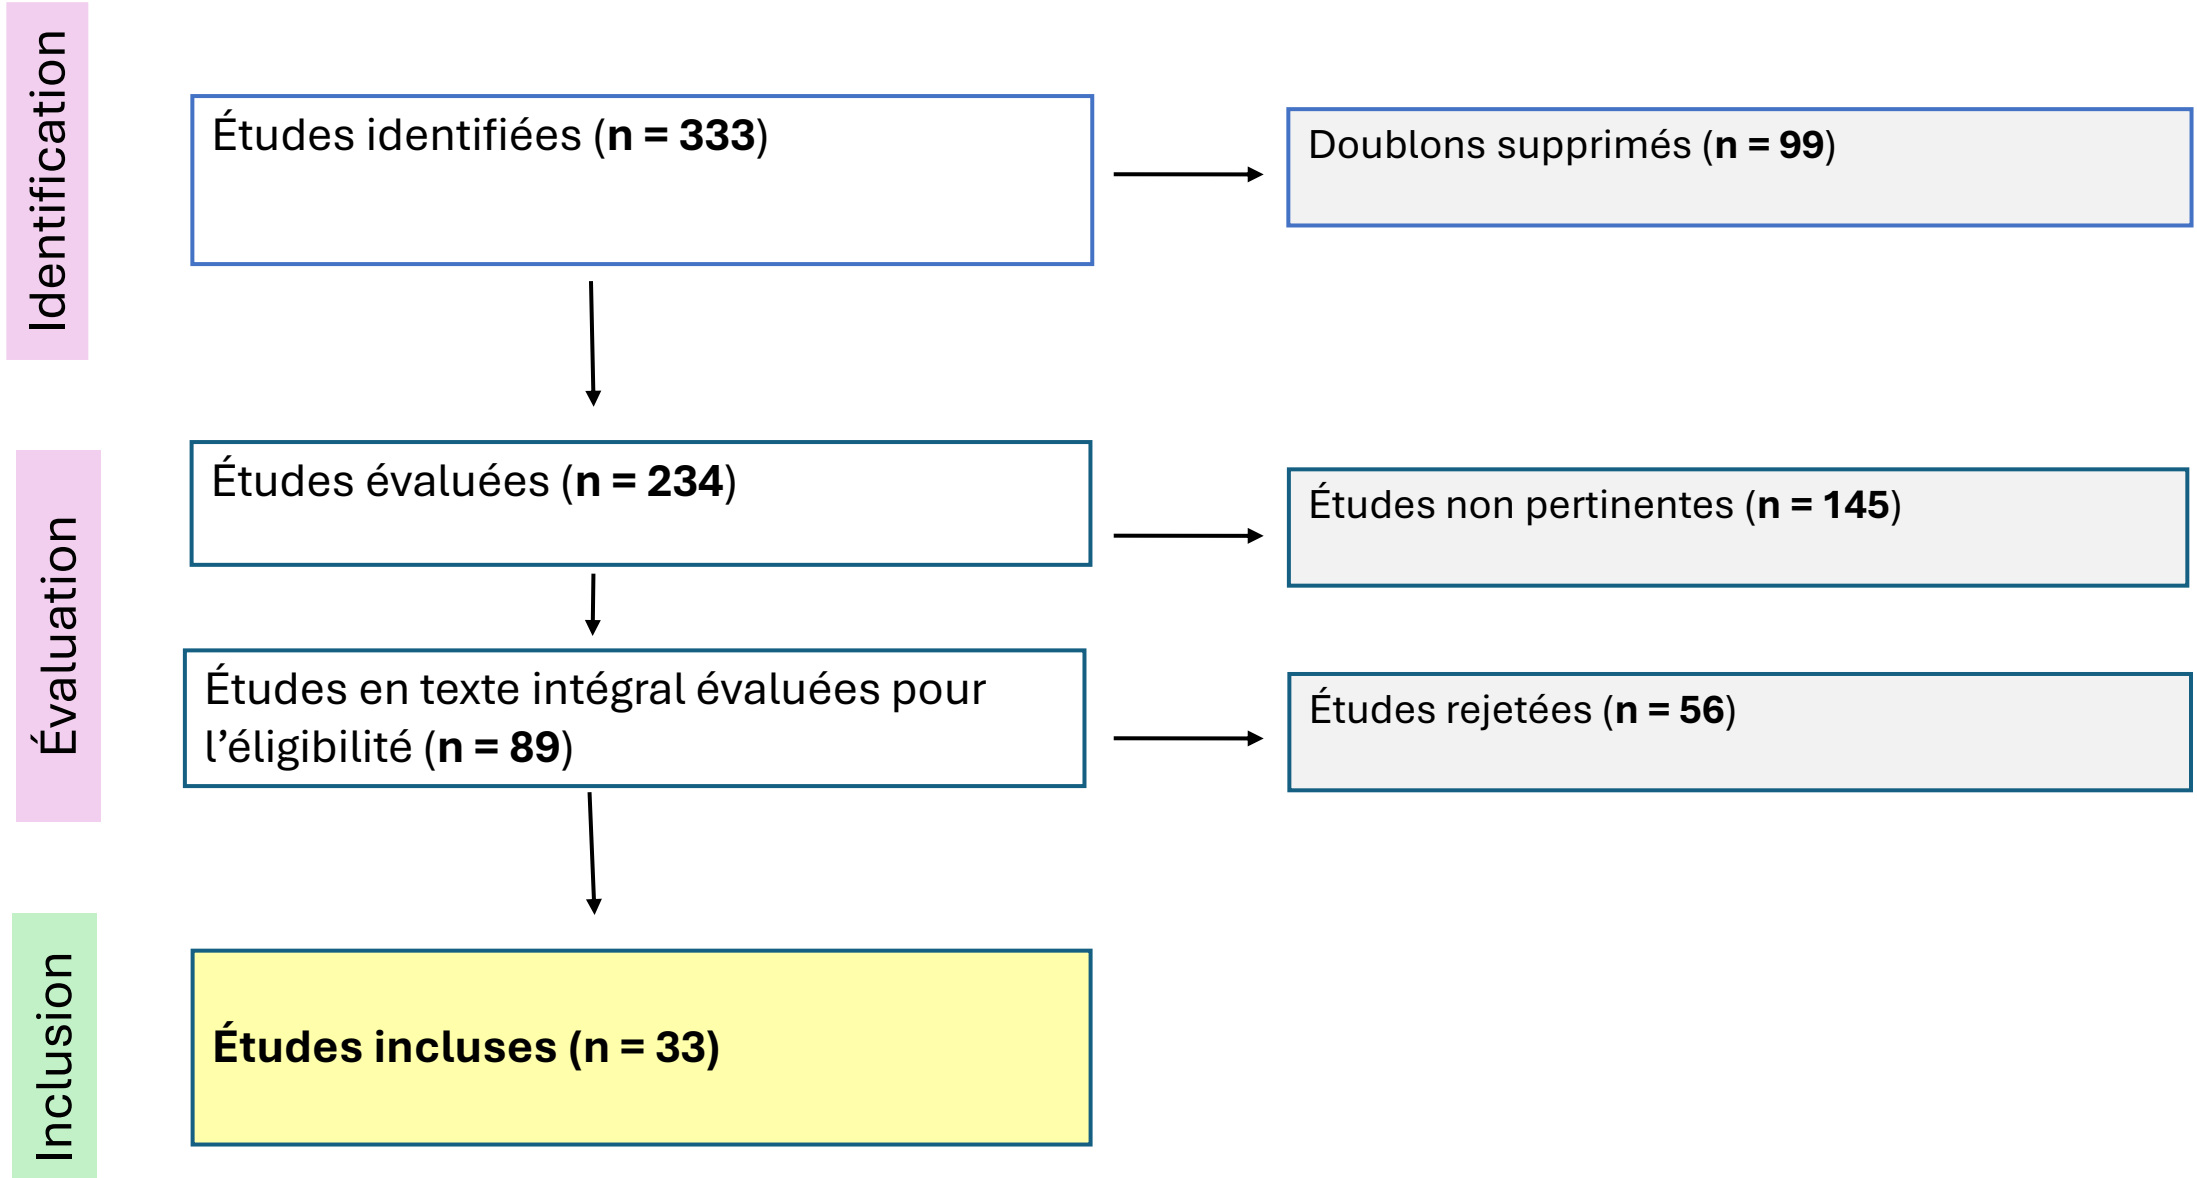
Identification

Études identifiées (n = 333)

Doublons supprimés (n = 99)

Évaluation

Études évaluées (n = 234)

Études non pertinentes (n = 145)

Études en texte intégral évaluées pour l’éligibilité (n = 89)

Études rejetées (n = 56)

Inclusion

Études incluses (n = 33)